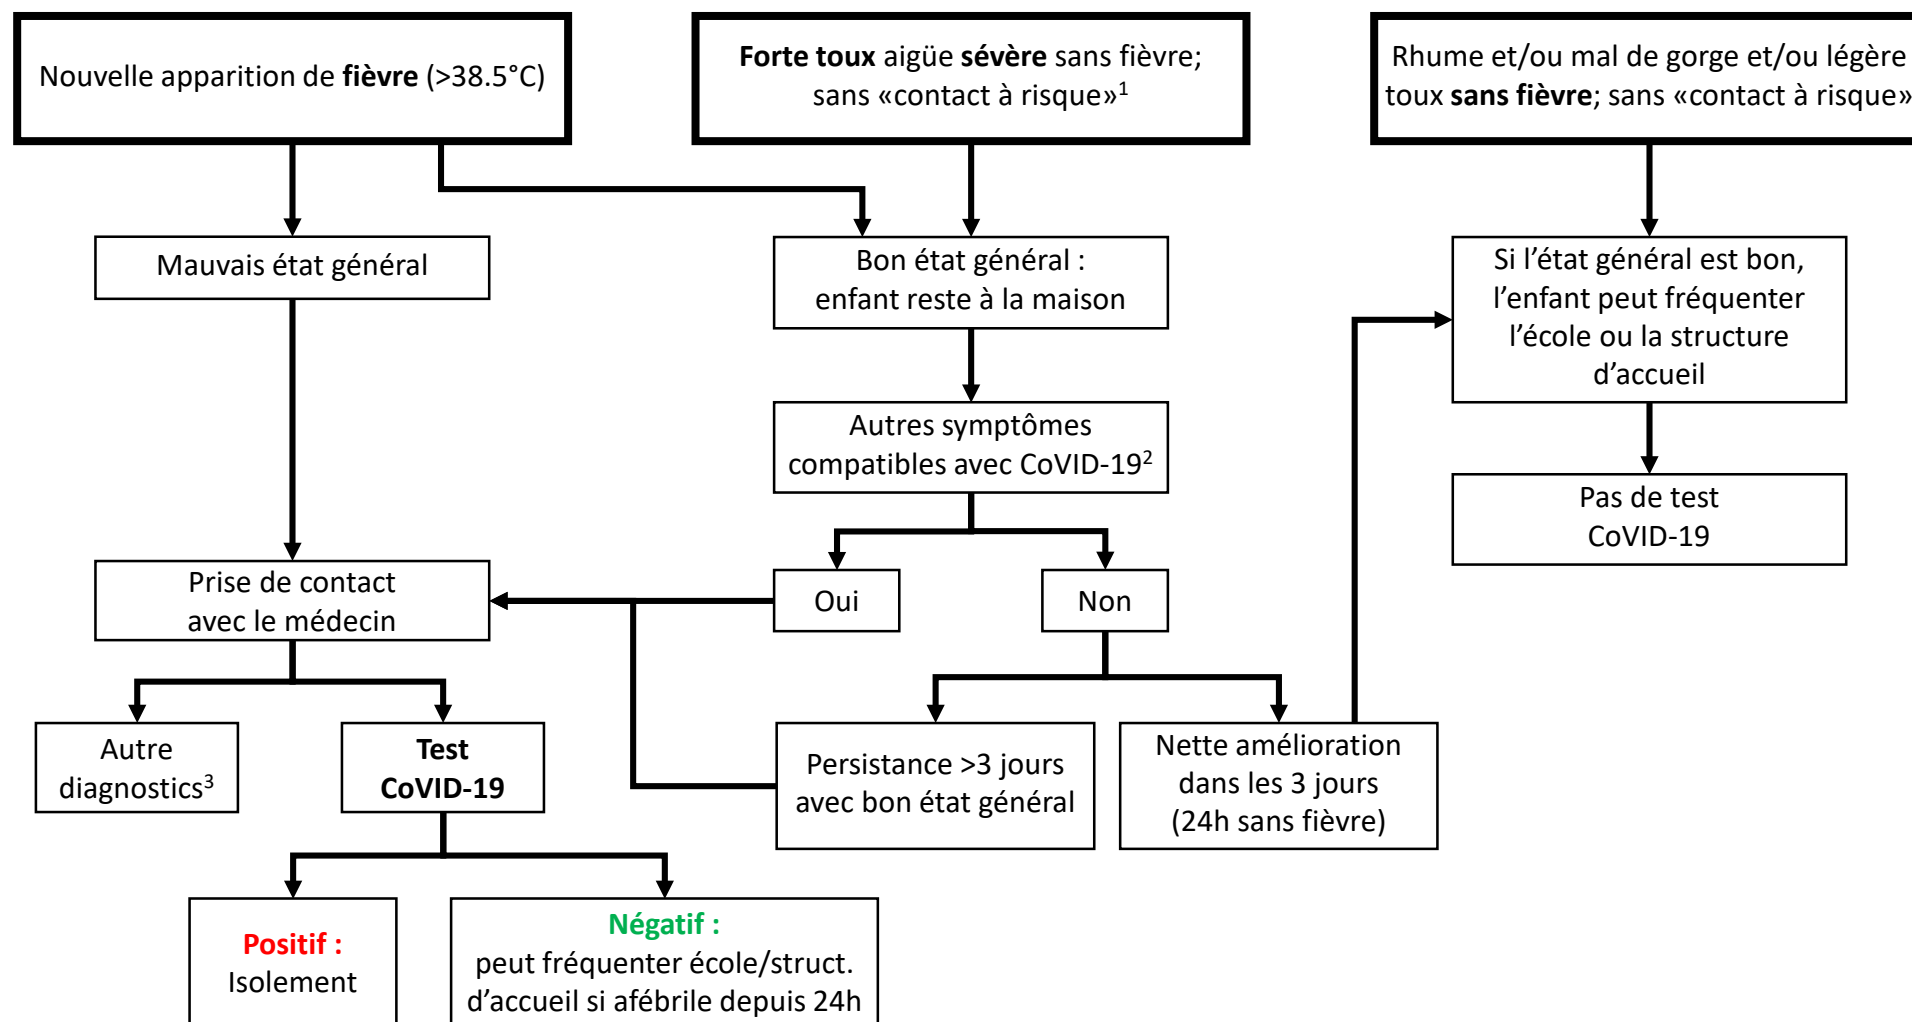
Nouvelle apparition de **fièvre** (>38.5°C)

**Forte toux** aigüe **sévère** sans fièvre; sans «contact à risque»$^1$

Rhume et/ou mal de gorge et/ou légère toux **sans fièvre**; sans «contact à risque»

Mauvais état général

Bon état général : enfant reste à la maison

Si l'état général est bon, l'enfant peut fréquenter l'école ou la structure d'accueil

Autres symptômes compatibles avec CoVID-19$^2$

Pas de test CoVID-19

Prise de contact avec le médecin

Oui

Non

Autre diagnostics$^3$

**Test CoVID-19**

Persistance >3 jours avec bon état général

Nette amélioration dans les 3 jours (24h sans fièvre)

**Positif :** Isolement

**Négatif :** peut fréquenter école/struct. d'accueil si afébrile depuis 24h